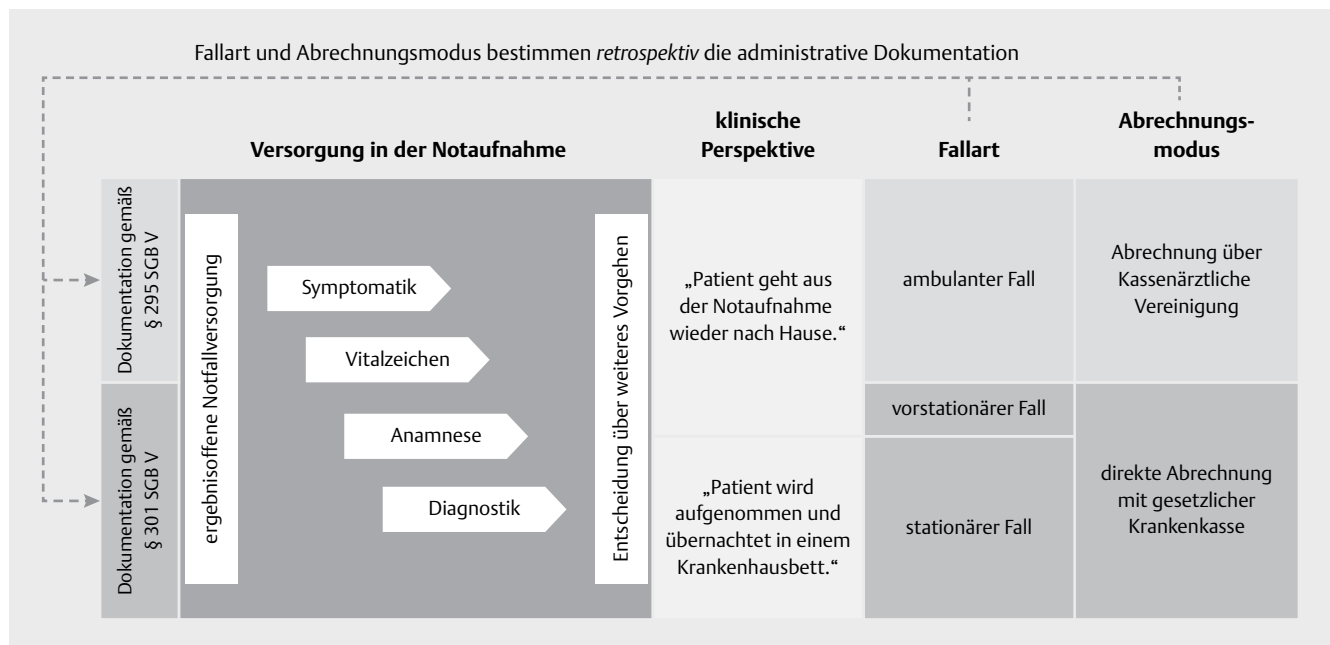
Fallart und Abrechnungsmodus bestimmen *retrospektiv* die administrative Dokumentation

Versorgung in der Notaufnahme

klinische Perspektive

Fallart

Abrechnungsmodus

Dokumentation gemäß § 295 SGB V

Dokumentation gemäß § 301 SGB V

ergebnisoffene Notfallversorgung

Symptomatik

Vitalzeichen

Anamnese

Diagnostik

Entscheidung über weiteres Vorgehen

„Patient geht aus der Notaufnahme wieder nach Hause."

„Patient wird aufgenommen und übernachtet in einem Krankenhausbett."

ambulanter Fall

vorstationärer Fall

stationärer Fall

Abrechnung über Kassenärztliche Vereinigung

direkte Abrechnung mit gesetzlicher Krankenkasse